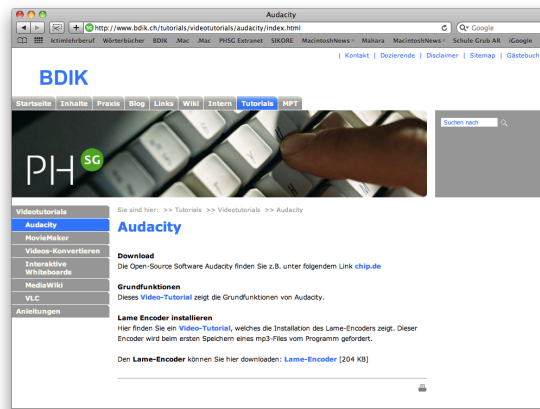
Audacity

http://www.bdik.ch/tutorials/videotutorials/audacity/index.html

Google

Ictlehrberuf Wörterbücher BDIK .Mac .Mac PHSG Extranet SIKORE MacintoshNews Mahara MacintoshNews Schule Grub AR iGoogle

| Kontakt | Dozierende | Disclaimer | Sitemap | Gästebuch

BDIK

Startseite Inhalte Praxis Blog Links Wiki Intern Tutorials MPT

Suchen nach

PH SG

Videotutorials
Audacity
MovieMaker
Videos-Konvertieren
Interaktive Whiteboards
MediaWiki
VLC
Anleitungen

Sie sind hier: >> Tutorials >> Videotutorials >> Audacity

Audacity

Download
Die Open-Source Software Audacity finden Sie z.B. unter folgendem Link chip.de

Grundfunktionen
Dieses Video-Tutorial zeigt die Grundfunktionen von Audacity.

Lame Encoder installieren
Hier finden Sie ein Video-Tutorial, welches die Installation des Lame-Encoders zeigt. Dieser Encoder wird beim ersten Speichern eines mp3-Files vom Programm gefordert.

Den Lame-Encoder können Sie hier downloaden: Lame-Encoder [204 KB]